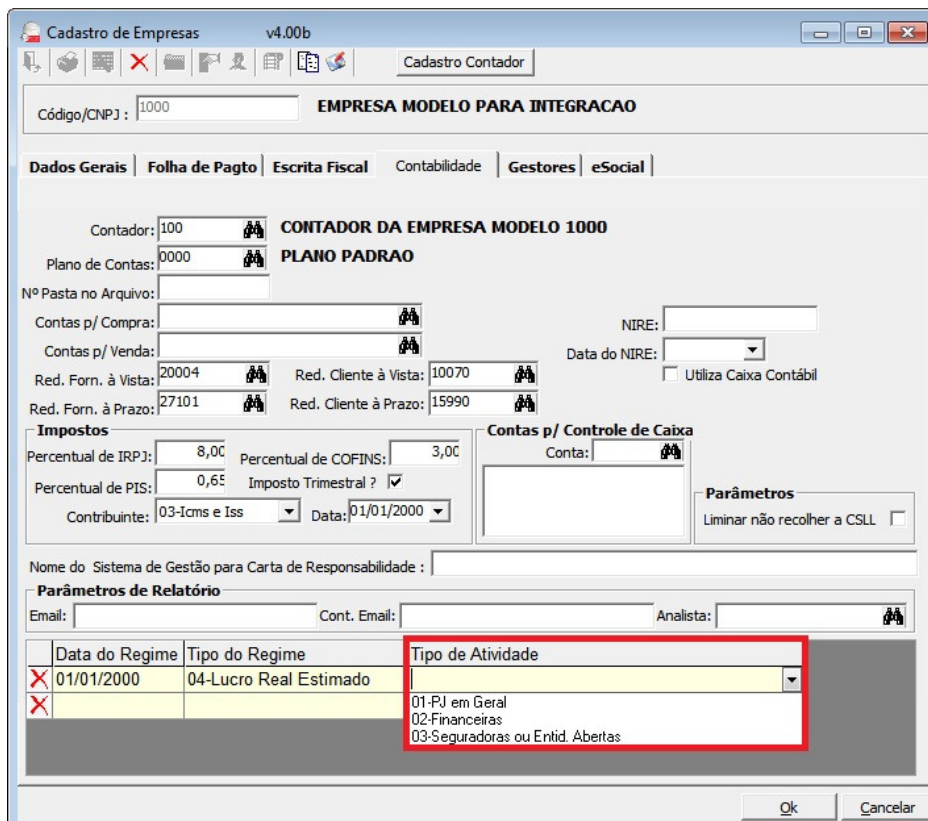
Cadastro de Empresas v4.00b

Cadastro Contador

Código/CNPJ : 1000

EMPRESA MODELO PARA INTEGRACAO

Dados Gerais | Folha de Pagto | Escrita Fiscal | Contabilidade | Gestores | eSocial

Contador: 100

CONTADOR DA EMPRESA MODELO 1000

Plano de Contas: 0000

PLANO PADRAO

Nº Pasta no Arquivo:

Contas p/ Compra:

Contas p/ Venda:

NIRE:

Data do NIRE:

Utiliza Caixa Contábil

Red. Forn. à Vista: 20004

Red. Cliente à Vista: 10070

Red. Forn. à Prazo: 27101

Red. Cliente à Prazo: 15990

Impostos

Percentual de IRPJ: 8,00

Percentual de COFINS: 3,00

Percentual de PIS: 0,65

Imposto Trimestral ?

Contribuinte: 03-Icms e Iss

Data: 01/01/2000

Contas p/ Controle de Caixa

Conta:

Parâmetros

Liminar não recolher a CSLL

Nome do Sistema de Gestão para Carta de Responsabilidade :

Parâmetros de Relatório

Email:

Cont. Email:

Analista:

| Data do Regime | Tipo do Regime | Tipo de Atividade |
|---|---|---|
| 01/01/2000 | 04-Lucro Real Estimado | |
| | | |

01-PJ em Geral
02-Financeiras
03-Seguradoras ou Entid. Abertas

Ok

Cancelar